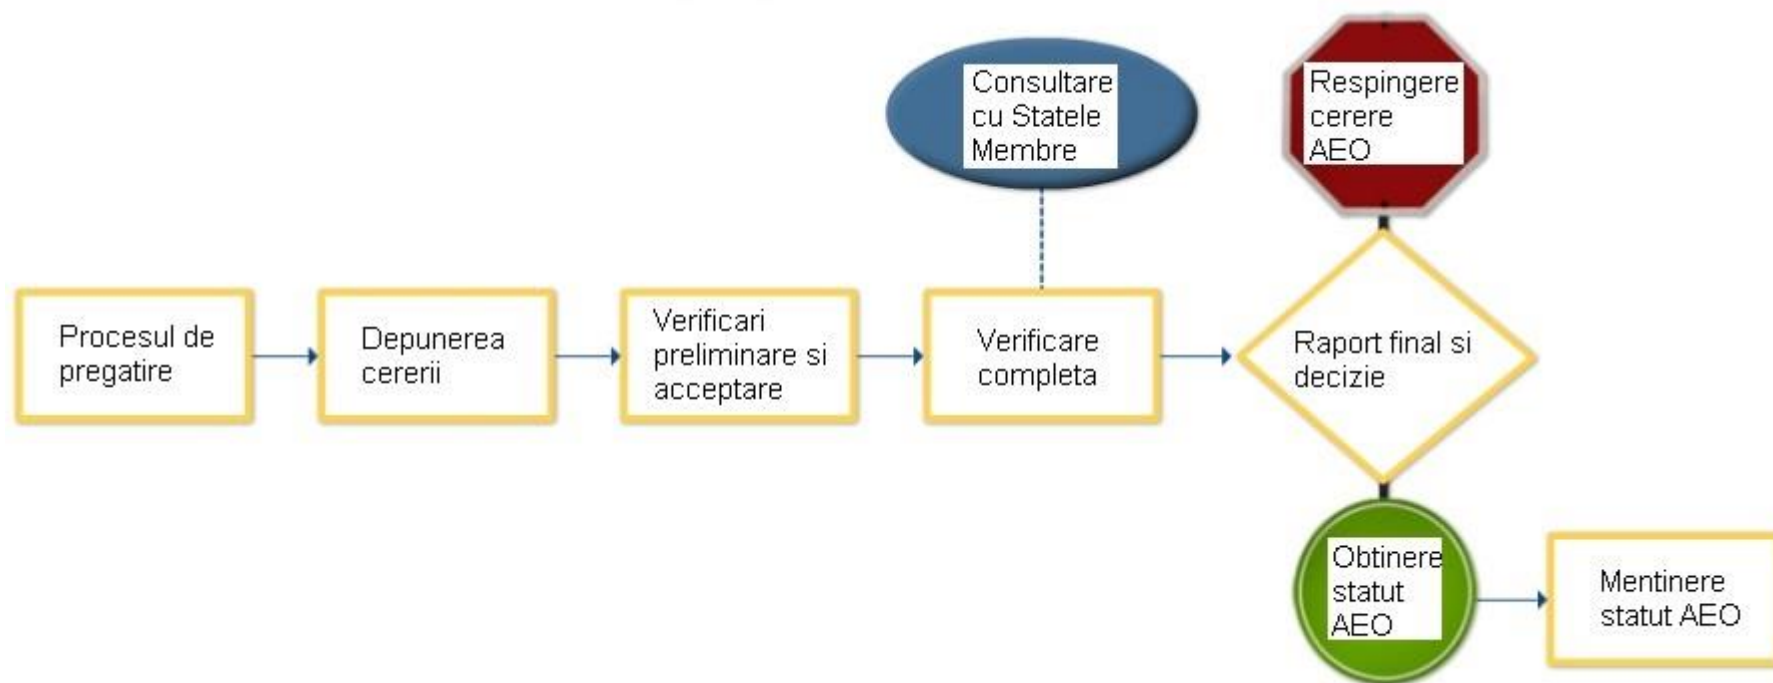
Consultare cu Statele Membre

Respingere cerere AEO

Procesul de pregatire

Depunerea cererii

Verificari preliminare si acceptare

Verificare completa

Raport final si decizie

Obtinere statut AEO

Mentinere statut AEO